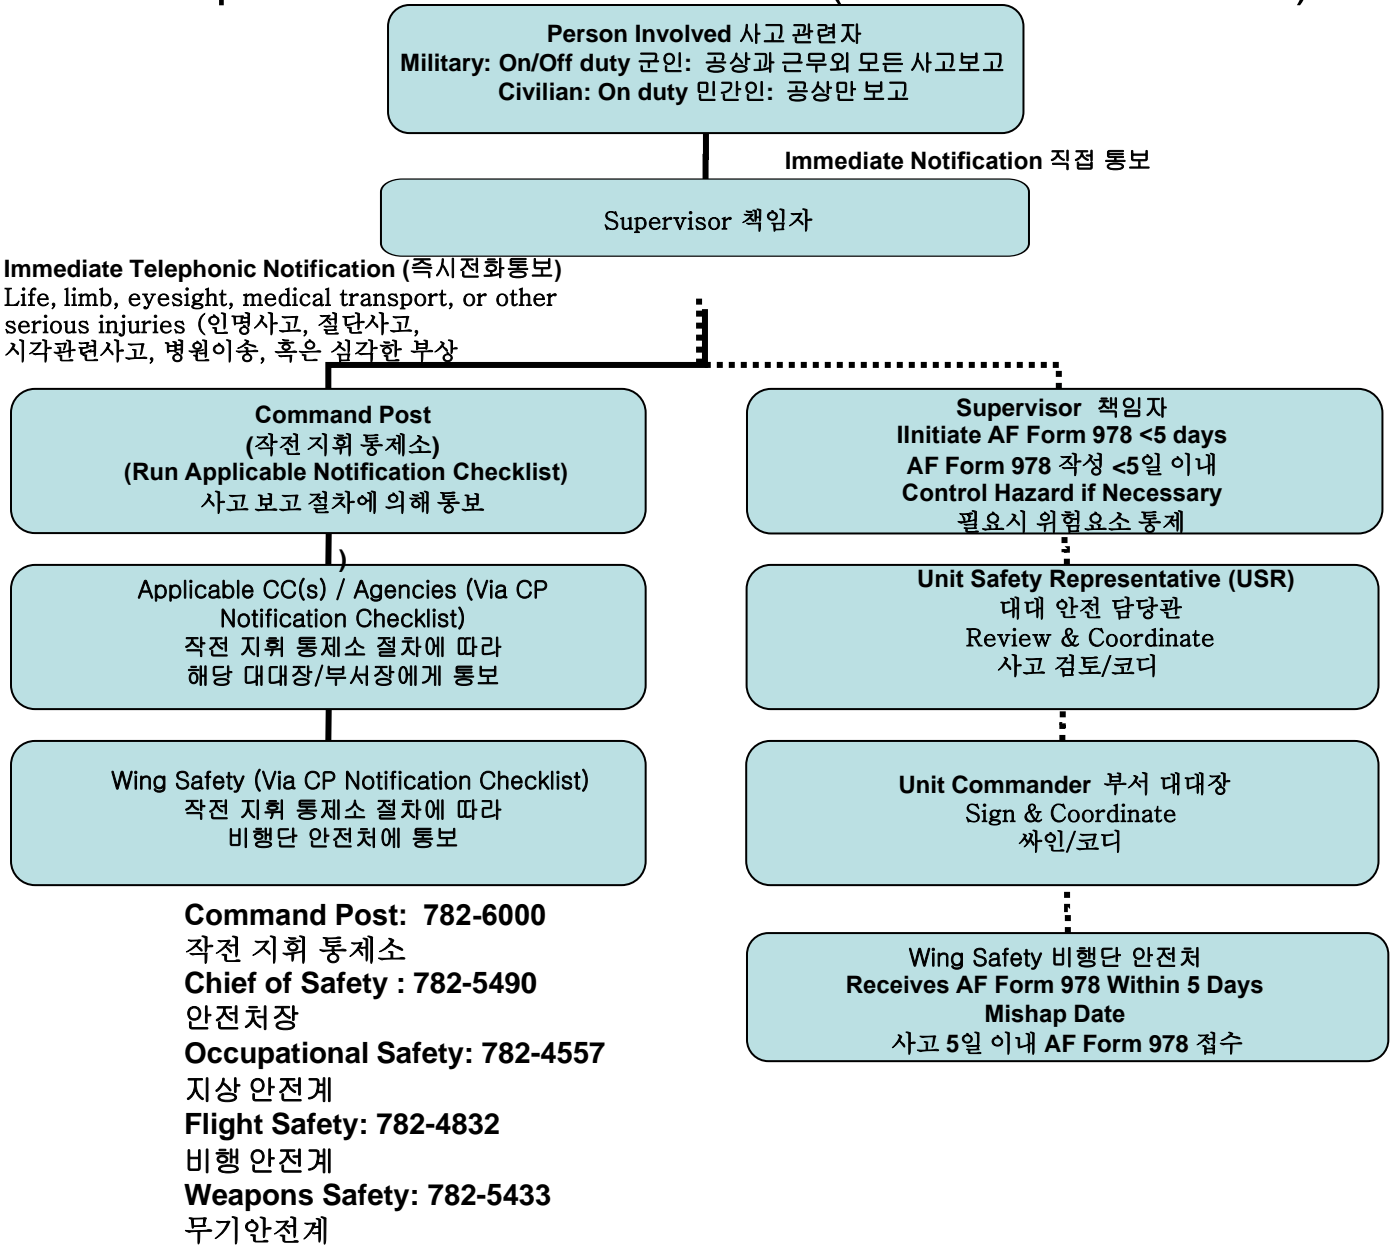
Person Involved 사고 관련자
Military: On/Off duty 군인: 공상과 근무외 모든 사고보고
Civilian: On duty 민간인: 공상만 보고

Immediate Notification 직접 통보

Supervisor 책임자

Immediate Telephonic Notification (즉시전화통보)
Life, limb, eyesight, medical transport, or other serious injuries (인명사고, 절단사고, 시각관련사고, 병원이송, 혹은 심각한 부상

Command Post
(작전 지휘 통제소)
(Run Applicable Notification Checklist)
사고 보고 절차에 의해 통보

)

Applicable CC(s) / Agencies (Via CP Notification Checklist)
작전 지휘 통제소 절차에 따라
해당 대대장/부서장에게 통보

Wing Safety (Via CP Notification Checklist)
작전 지휘 통제소 절차에 따라
비행단 안전처에 통보

Supervisor 책임자
IInitiate AF Form 978 <5 days
AF Form 978 작성 <5일 이내
Control Hazard if Necessary
필요시 위험요소 통제

Unit Safety Representative (USR)
대대 안전 담당관
Review & Coordinate
사고 검토/코디

Unit Commander 부서 대대장
Sign & Coordinate
싸인/코디

Wing Safety 비행단 안전처
Receives AF Form 978 Within 5 Days Mishap Date
사고 5일 이내 AF Form 978 접수

Command Post: 782-6000
작전 지휘 통제소
Chief of Safety : 782-5490
안전처장
Occupational Safety: 782-4557
지상 안전계
Flight Safety: 782-4832
비행 안전계
Weapons Safety: 782-5433
무기안전계